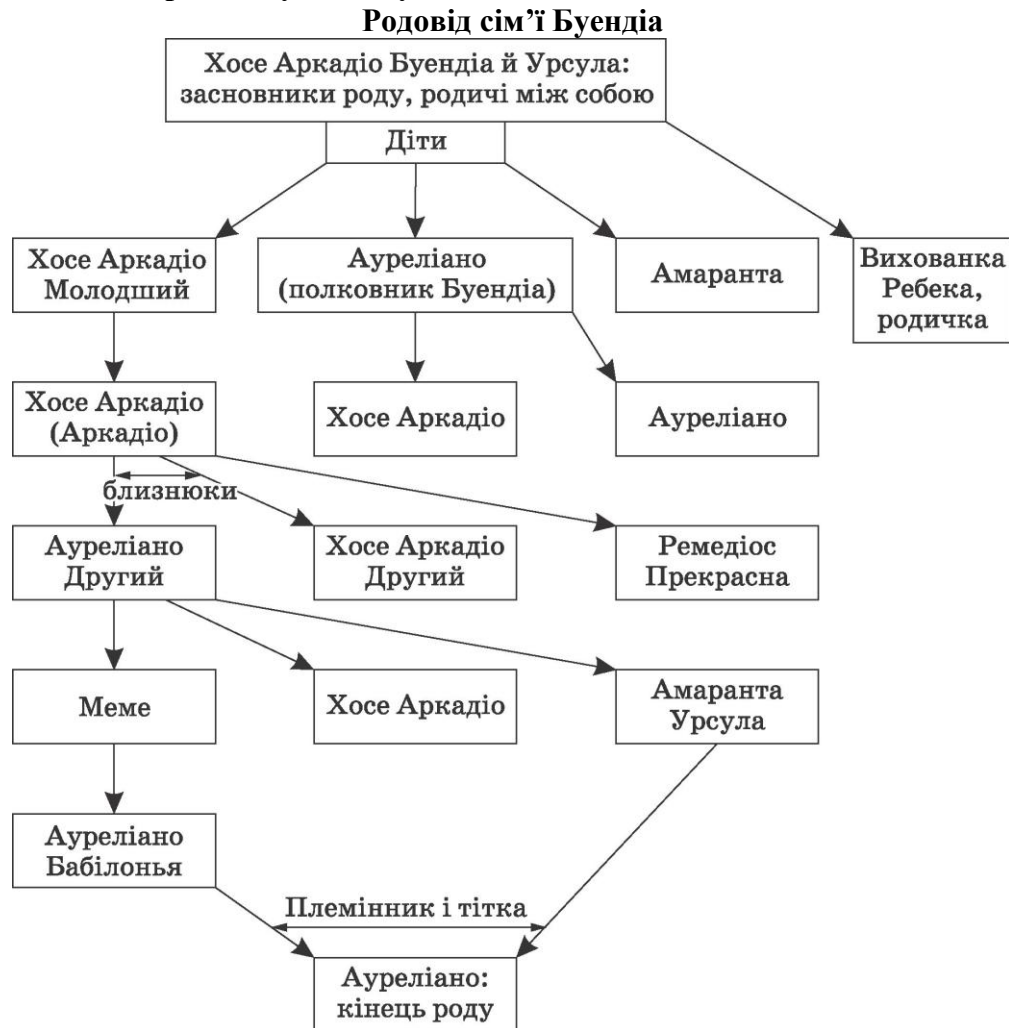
Родовід сім'ї Буендіа

Хосе Аркадіо Буендія й Урсула: засновники роду, родичі між собою

Діти

Хосе Аркадіо Молодший

Ауреліано (полковник Буендія)

Амаранта

Вихованка Ребека, родичка

Хосе Аркадіо (Аркадіо)

Хосе Аркадіо

Ауреліано

близнюки

Ауреліано Другий

Хосе Аркадіо Другий

Ремедіос Прекрасна

Меме

Хосе Аркадіо

Амаранта Урсула

Ауреліано Бабілонья

Племінник і тітка

Ауреліано: кінець роду